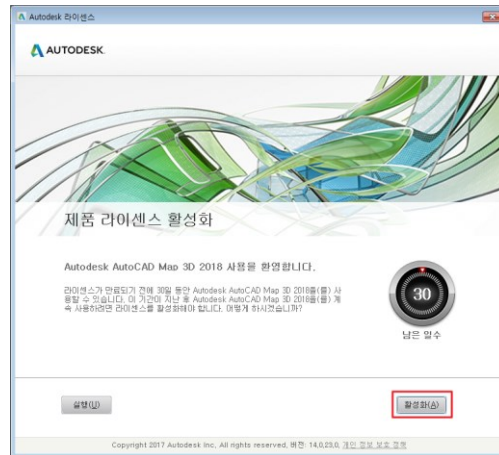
Autodesk 라이센스

AUTODESK.

제품 라이센스 활성화

Autodesk AutoCAD Map 3D 2018 사용을 환영합니다.

라이센스가 만료되기 전에 30일 동안 Autodesk AutoCAD Map 3D 2018을(를) 사용할 수 있습니다. 이 기간이 지난 후 Autodesk AutoCAD Map 3D 2018을(를) 계속 사용하려면 라이센스를 활성화해야 합니다. 어떻게 하시겠습니까?

30

남은 일수

실행(U)

활성화(A)

Copyright 2017 Autodesk Inc. All rights reserved. 버전: 14.0.23.0. 개인 정보 보호 정책